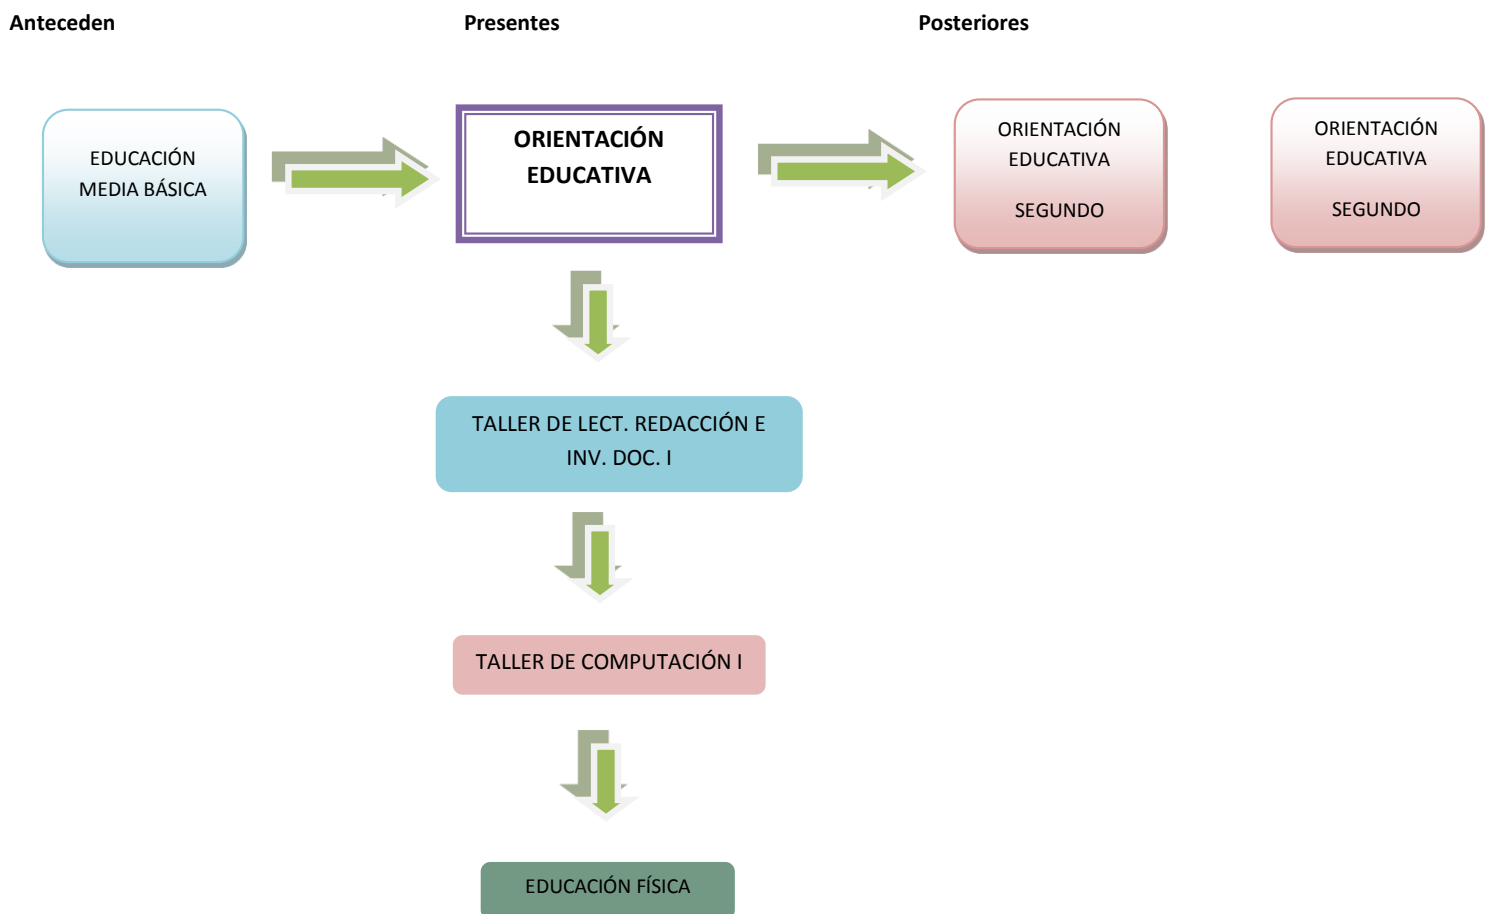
Anteceden

Presentes

Posteriores

EDUCACIÓN MEDIA BÁSICA

ORIENTACIÓN EDUCATIVA

ORIENTACIÓN EDUCATIVA

SEGUNDO

ORIENTACIÓN EDUCATIVA

SEGUNDO

TALLER DE LECT. REDACCIÓN E INV. DOC. I

TALLER DE COMPUTACIÓN I

EDUCACIÓN FÍSICA